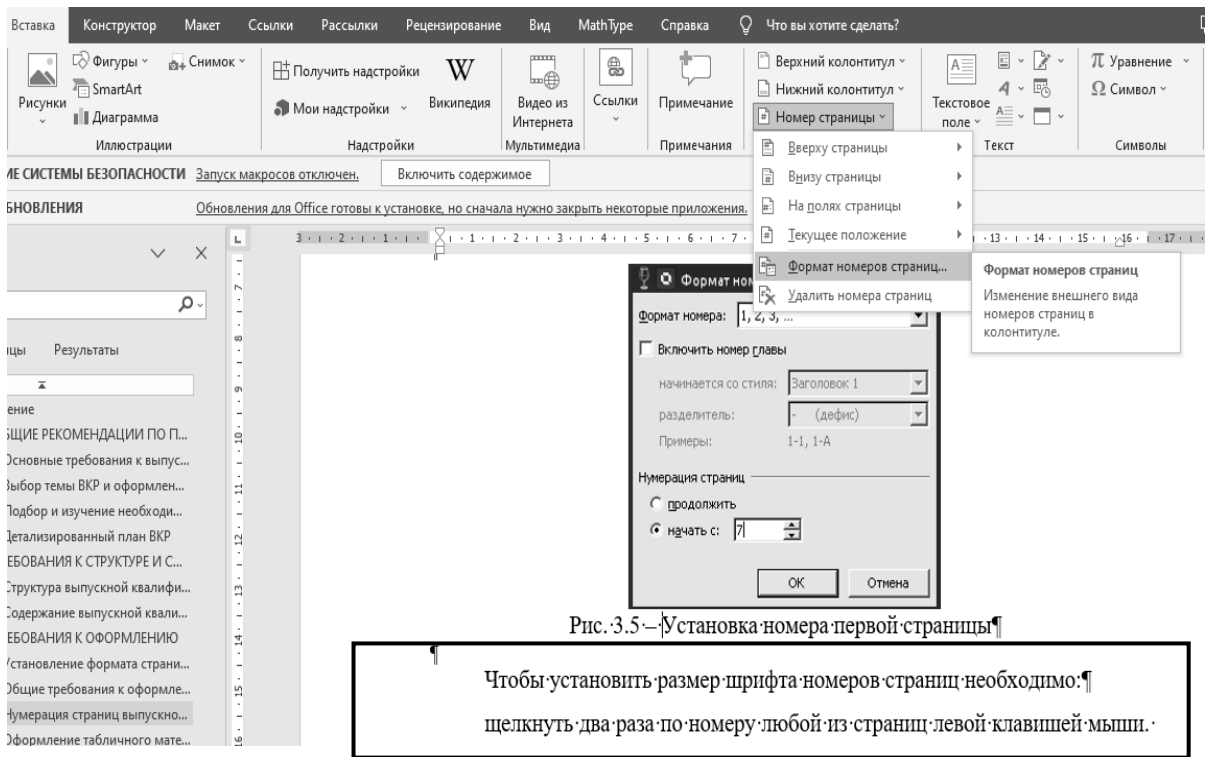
Вставка Конструктор Макет Ссылки Рассылки Рецензирование Вид MathType Справка Что вы хотите сделать?

Рисунки Фигуры SmartArt Диаграмма Снимок Иллюстрации

Получить надстройки Мои надстройки Википедия Надстройки

Видео из Интернета Мультимедиа

Ссылки

Примечание Примечания

Верхний колонтитул Нижний колонтитул Номер страницы

Текстовое поле Текст

Уравнение Символ Символы

ИЕ СИСТЕМЫ БЕЗОПАСНОСТИ Запуск макросов отключен. Включить содержимое

БНОВЛЕНИЯ Обновления для Office готовы к установке, но сначала нужно закрыть некоторые приложения.

Вверху страницы
Внизу страницы
На полях страницы
Текущее положение
Формат номеров страниц...
Удалить номера страниц

Формат номеров страниц
Изменение внешнего вида номеров страниц в колонтитуле.

ицы Результаты

ение
БЩИЕ РЕКОМЕНДАЦИИ ПО П...
Основные требования к выпус...
Выбор темы ВКР и оформлен...
Подбор и изучение необходи...
Детализированный план ВКР
ЕБОВАНИЯ К СТРУКТУРЕ И С...
Структура выпускной квалифи...
Содержание выпускной квали...
ЕБОВАНИЯ К ОФОРМЛЕНИЮ
Установление формата страни...
Общие требования к оформле...
Нумерация страниц выпускно...
Оформление табличного мате...

Формат но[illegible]
Формат номера: 1, 2, 3, ...
Включить номер главы
начинается со стиля: Заголовок 1
разделитель: - (дефис)
Примеры: 1-1, 1-А
Нумерация страниц
продолжить
начать с: 7
ОК Отмена

Рис. 3.5 – Установка номера первой страницы¶

¶
Чтобы установить размер шрифта номеров страниц необходимо:¶
щелкнуть два раза по номеру любой из страниц левой клавишей мыши.